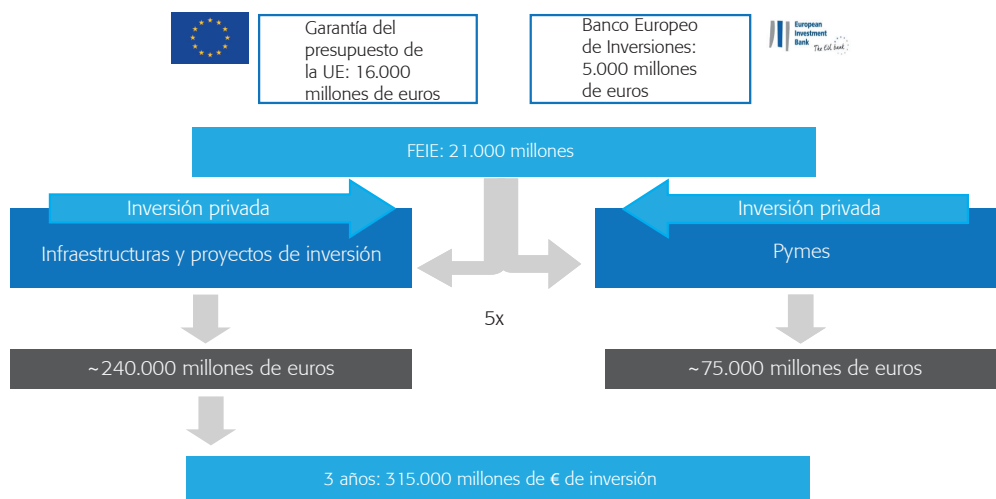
Garantía del presupuesto de la UE: 16.000 millones de euros

Banco Europeo de Inversiones: 5.000 millones de euros

European Investment Bank
The EU bank

FEIE: 21.000 millones

Inversión privada

Infraestructuras y proyectos de inversión

Inversión privada

Pymes

5x

~240.000 millones de euros

~75.000 millones de euros

3 años: 315.000 millones de € de inversión